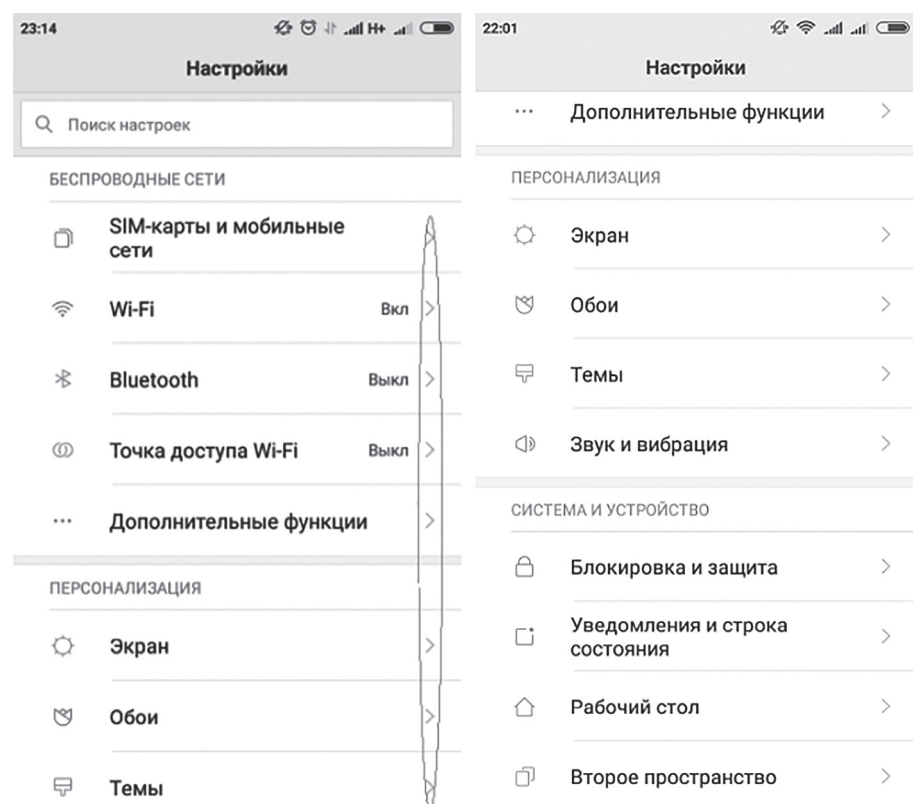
23:14

Настройки

Поиск настроек

БЕСПРОВОДНЫЕ СЕТИ

SIM-карты и мобильные сети

Wi-Fi Вкл

Bluetooth Выкл

Точка доступа Wi-Fi Выкл

Дополнительные функции

ПЕРСОНАЛИЗАЦИЯ

Экран

Обои

Темы

22:01

Настройки

Дополнительные функции

ПЕРСОНАЛИЗАЦИЯ

Экран

Обои

Темы

Звук и вибрация

СИСТЕМА И УСТРОЙСТВО

Блокировка и защита

Уведомления и строка состояния

Рабочий стол

Второе пространство